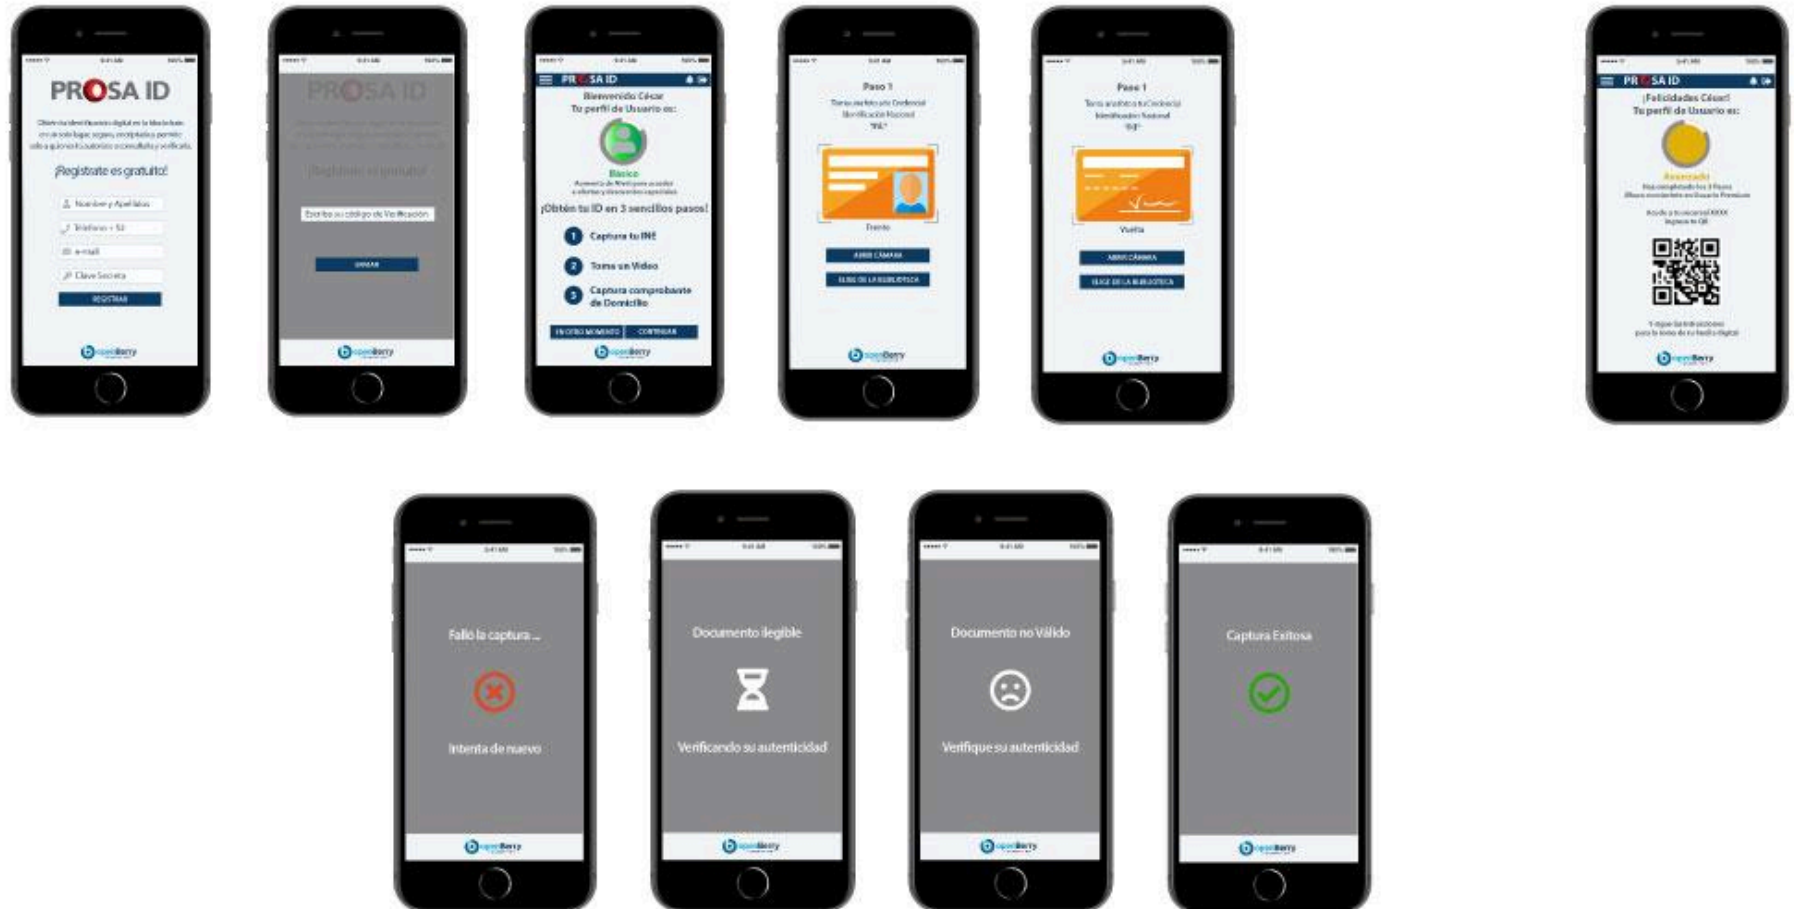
PROSA ID

Obtén tu identificación digital en la blockchain en un solo lugar, seguro, encriptado y permite solo a quien tú autorices a consultarla y verificarla.

¡Regístrate es gratuito!

Nombre y Apellidos
Teléfono + 52
e-mail
Clave Secreta
REGISTRAR

openBerry

PROSA ID

¡Regístrate es gratuito!

Escriba su código de Verificación

ENVIAR

openBerry

PROSA ID

Bienvenido César
Tu perfil de Usuario es:

Básico
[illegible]

¡Obtén tu ID en 3 sencillos pasos!

1 Captura tu INE
2 Toma un Video
3 Captura comprobante de Domicilio

EN OTRO MOMENTO
CONTINUAR

openBerry

Paso 1
Toma una foto a tu Credencial Identificación Nacional "INE"

Frente

ABRIR CÁMARA
ELIGE DE LA BIBLIOTECA

openBerry

Paso 1
Toma una foto a tu Credencial Identificación Nacional "INE"

Vuelta

ABRIR CÁMARA
ELIGE DE LA BIBLIOTECA

openBerry

PROSA ID

¡Felicidades César!
Tu perfil de Usuario es:

Avanzado
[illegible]

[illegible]

openBerry

Falló la captura ...

Intenta de nuevo

openBerry

Documento ilegible

Verificando su autenticidad

openBerry

Documento no Válido

Verifique su autenticidad

openBerry

Captura Exitosa

openBerry